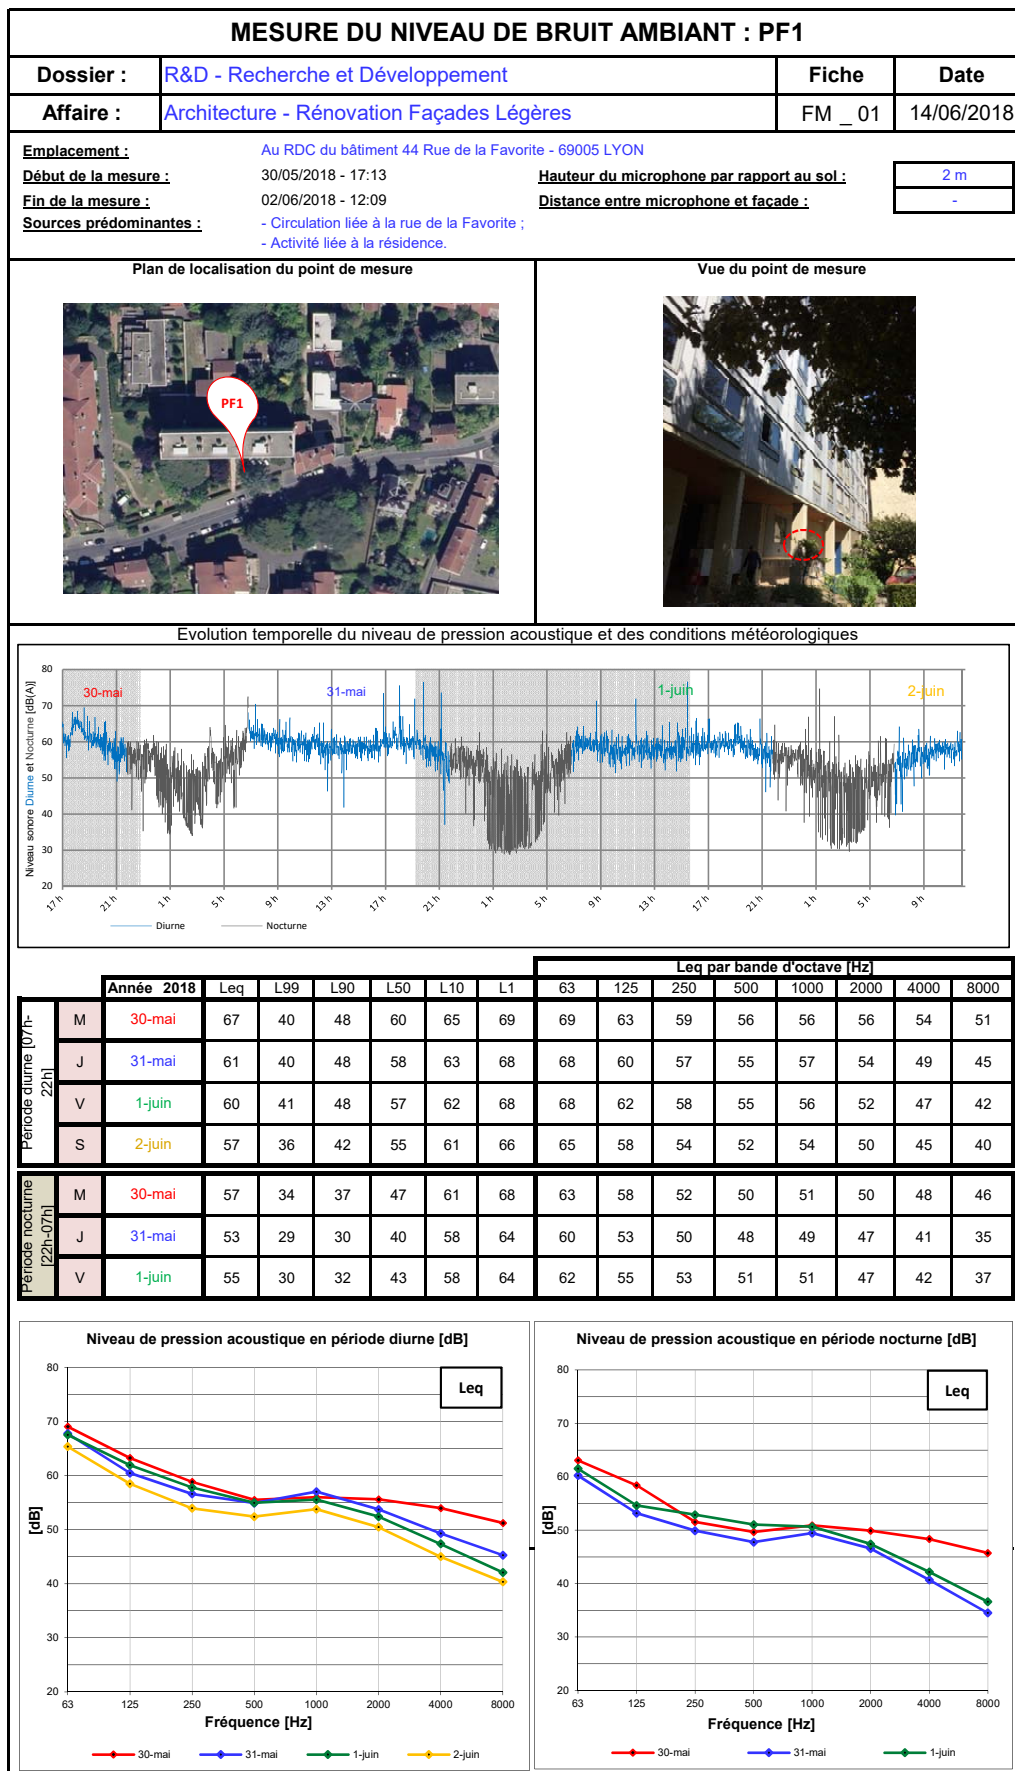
MESURE DU NIVEAU DE BRUIT AMBIANT : PF1

| Dossier : | R&D - Recherche et Développement | Fiche | Date |
|---|---|---|---|
| Affaire : | Architecture - Rénovation Façades Légères | FM _ 01 | 14/06/2018 |

Emplacement : Au RDC du bâtiment 44 Rue de la Favorite - 69005 LYON
Début de la mesure : 30/05/2018 - 17:13
Hauteur du microphone par rapport au sol : 2 m
Fin de la mesure : 02/06/2018 - 12:09
Distance entre microphone et façade : -
Sources prédominantes : - Circulation liée à la rue de la Favorite ;
- Activité liée à la résidence.

Plan de localisation du point de mesure

PF1

Vue du point de mesure

Evolution temporelle du niveau de pression acoustique et des conditions météorologiques

Niveau sonore Diurne et Nocturne [dB(A)]
80
70
60
50
40
30
20
30-mai
31-mai
1-juin
2-juin
17 h, 21 h, 1 h, 5 h, 9 h, 13 h, 17 h, 21 h, 1 h, 5 h, 9 h, 13 h, 17 h, 21 h, 1 h, 5 h, 9 h
Diurne
Nocturne

Leq par bande d'octave [Hz]

| | | Année 2018 | Leq | L99 | L90 | L50 | L10 | L1 | 63 | 125 | 250 | 500 | 1000 | 2000 | 4000 | 8000 |
|---|---|---|---|---|---|---|---|---|---|---|---|---|---|---|---|---|
| Période diurne [07h-22h] | M | 30-mai | 67 | 40 | 48 | 60 | 65 | 69 | 69 | 63 | 59 | 56 | 56 | 56 | 54 | 51 |
| | J | 31-mai | 61 | 40 | 48 | 58 | 63 | 68 | 68 | 60 | 57 | 55 | 57 | 54 | 49 | 45 |
| | V | 1-juin | 60 | 41 | 48 | 57 | 62 | 68 | 68 | 62 | 58 | 55 | 56 | 52 | 47 | 42 |
| | S | 2-juin | 57 | 36 | 42 | 55 | 61 | 66 | 65 | 58 | 54 | 52 | 54 | 50 | 45 | 40 |
| Période nocturne [22h-07h] | M | 30-mai | 57 | 34 | 37 | 47 | 61 | 68 | 63 | 58 | 52 | 50 | 51 | 50 | 48 | 46 |
| | J | 31-mai | 53 | 29 | 30 | 40 | 58 | 64 | 60 | 53 | 50 | 48 | 49 | 47 | 41 | 35 |
| | V | 1-juin | 55 | 30 | 32 | 43 | 58 | 64 | 62 | 55 | 53 | 51 | 51 | 47 | 42 | 37 |

Niveau de pression acoustique en période diurne [dB]
Leq
[dB]
80
70
60
50
40
30
20
63, 125, 250, 500, 1000, 2000, 4000, 8000
Fréquence [Hz]
30-mai
31-mai
1-juin
2-juin

Niveau de pression acoustique en période nocturne [dB]
Leq
[dB]
80
70
60
50
40
30
20
63, 125, 250, 500, 1000, 2000, 4000, 8000
Fréquence [Hz]
30-mai
31-mai
1-juin